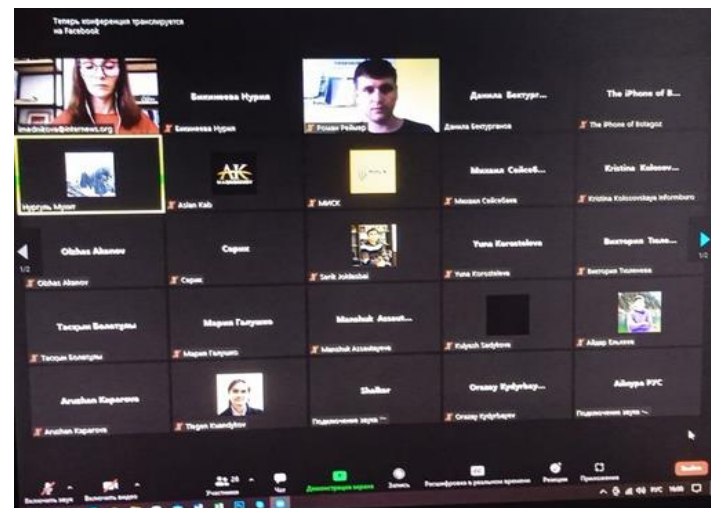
Теперь конференция транслируется на Facebook

imedrikova@internews.org
Бикинеева Нурия
Бикинеева Нурия
Роман Рейхерт
Данила Бектург...
Данила Бектурганов
The iPhone of B...
The iPhone of Bolagoz

Нургуль Мукат
AK
Aslan Kab
МИСК
Михаил Сейсеб...
Михаил Сейсебаев
Kristina Kolesov...
Kristina Kolesovnikaya Infrmburo

1/2
Olzhas Akanov
Olzhas Akanov
Сарик
Сарик
Serik Jolduabai
Yuna Korostelova
Yuna Korostelova
Виктория Толе...
Виктория Толенева
1/2

Тасқын Болатұлы
Тасқын Болатұлы
Мария Галушко
Мария Галушко
Manshuk Assaut...
Manshuk Assaubayeva
Kulyash Sadykova
Айдар Ельхов

Aruzhan Kaparova
Aruzhan Kaparova
Tlegen Kuandykov
Shalkar
Подключение звука
Orazay Kydyrbay...
Orazay Kydyrbayev
Айнура РУС
Подключение звука

Включить звук
Включить видео
Участники 28
Чат
Демонстрация экрана
Запись
Расшифровка в реальном времени
Реакции
Приложения
Выйти
РУС